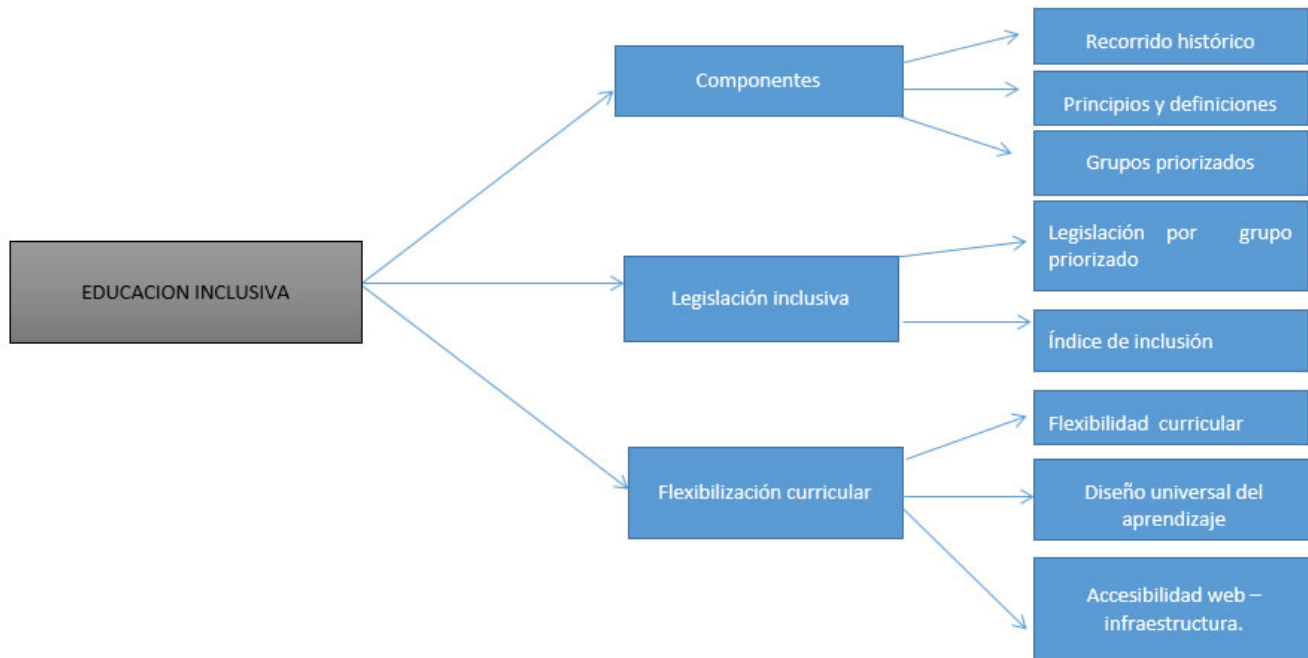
EDUCACION INCLUSIVA

Componentes

Recorrido histórico

Principios y definiciones

Grupos priorizados

Legislación inclusiva

Legislación por grupo priorizado

Índice de inclusión

Flexibilización curricular

Flexibilidad curricular

Diseño universal del aprendizaje

Accesibilidad web – infraestructura.